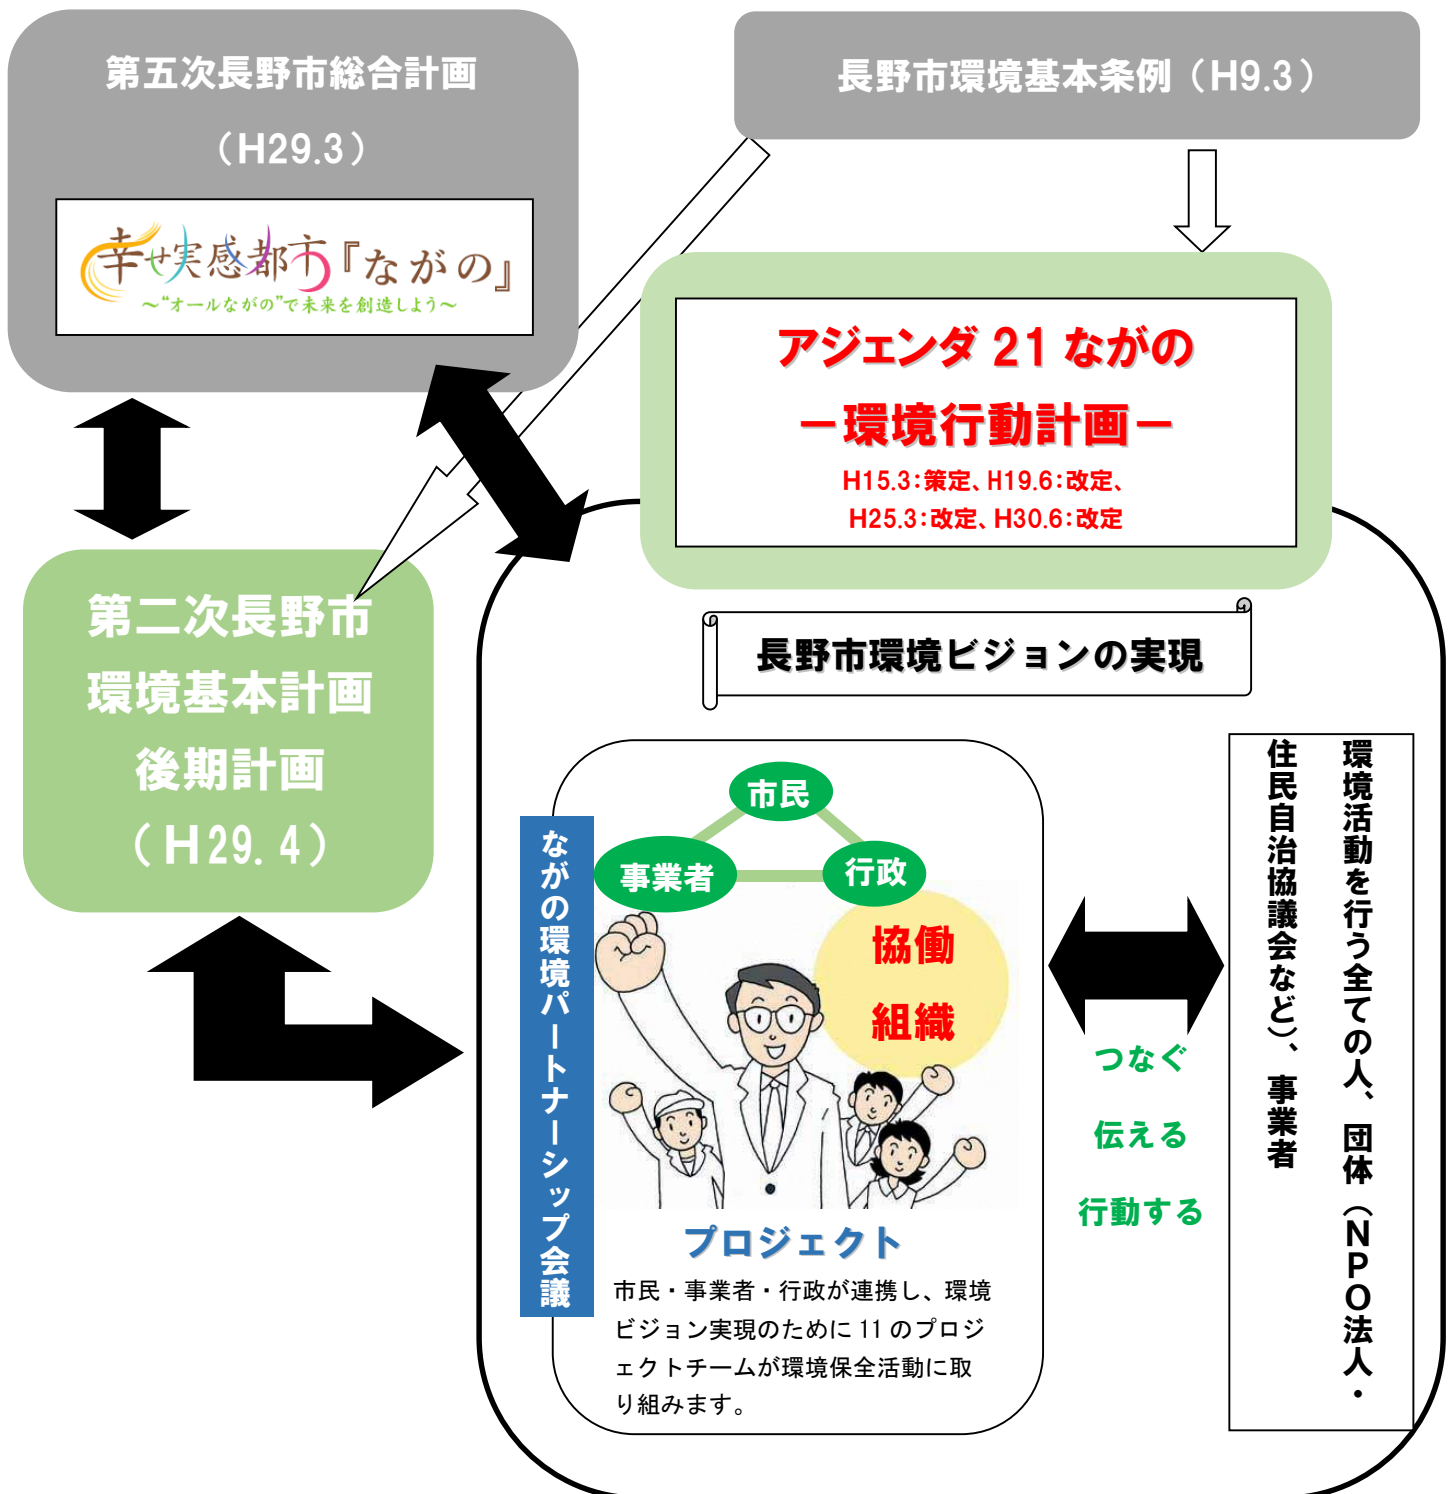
第五次長野市総合計画

（H29.3）

幸せ実感都市『ながの』
～"オールながの"で未来を創造しよう～

長野市環境基本条例（H9.3）

アジェンダ 21 ながの
－環境行動計画－
H15.3：策定、H19.6：改定、
H25.3：改定、H30.6：改定

第二次長野市
環境基本計画
後期計画
（H29. 4）

長野市環境ビジョンの実現

ながの環境パートナーシップ会議

市民

事業者

行政

協働
組織

プロジェクト

市民・事業者・行政が連携し、環境ビジョン実現のために 11 のプロジェクトチームが環境保全活動に取り組みます。

つなぐ

伝える

行動する

環境活動を行う全ての人、団体（NPO法人・住民自治協議会など）、事業者